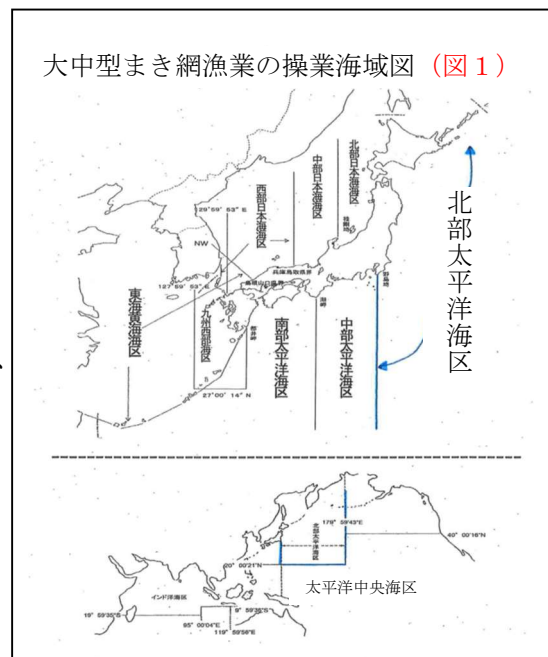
大中型まき網漁業の操業海域図（図１）

北部日本海海区

中部日本海海区

西部日本海海区

29°59′53″E

NW

127°59′53″E

東海黄海海区

九州西部海区

27°00′14″N

南部太平洋海区

中部太平洋海区

北部太平洋海区

兵庫鳥取県界

島根山口県界

179°59′43″E

北部太平洋海区

40°00′16″N

20°00′21″N

太平洋中央海区

インド洋海区

19°53′35″S

95°00′04″E

9°59′35″S

119°59′56″E